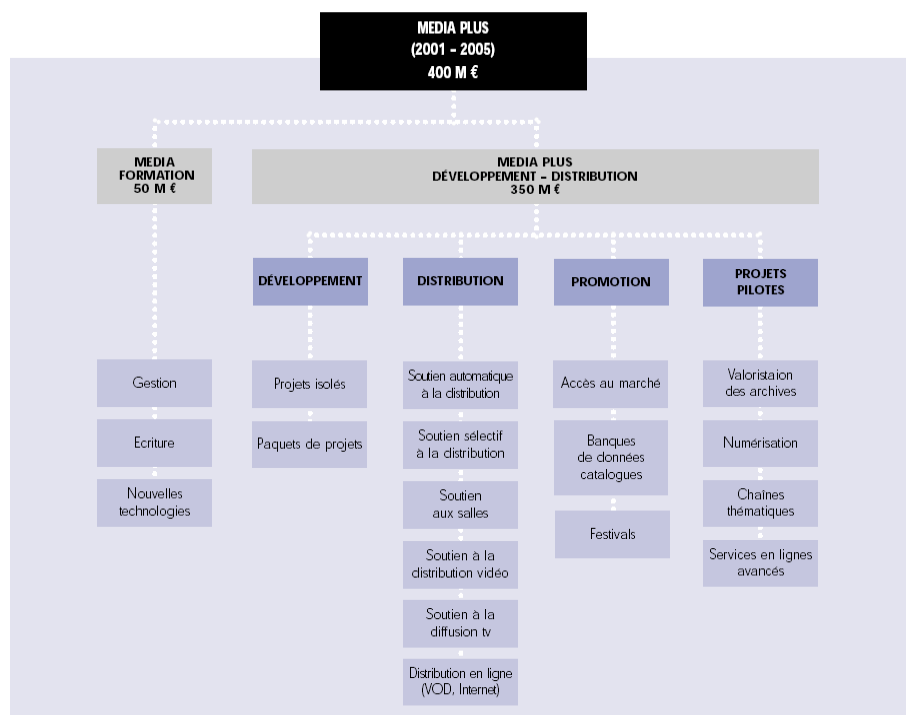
MEDIA PLUS
(2001 - 2005)
400 M €

MEDIA FORMATION
50 M €

MEDIA PLUS
DÉVELOPPEMENT - DISTRIBUTION
350 M €

DÉVELOPPEMENT

DISTRIBUTION

PROMOTION

PROJETS PILOTES

Gestion

Ecriture

Nouvelles technologies

Projets isolés

Paquets de projets

Soutien automatique à la distribution

Soutien sélectif à la distribution

Soutien aux salles

Soutien à la distribution vidéo

Soutien à la diffusion tv

Distribution en ligne (VOD, Internet)

Accès au marché

Banques de données catalogues

Festivals

Valoristaion des archives

Numérisation

Chaînes thématiques

Services en lignes avancés